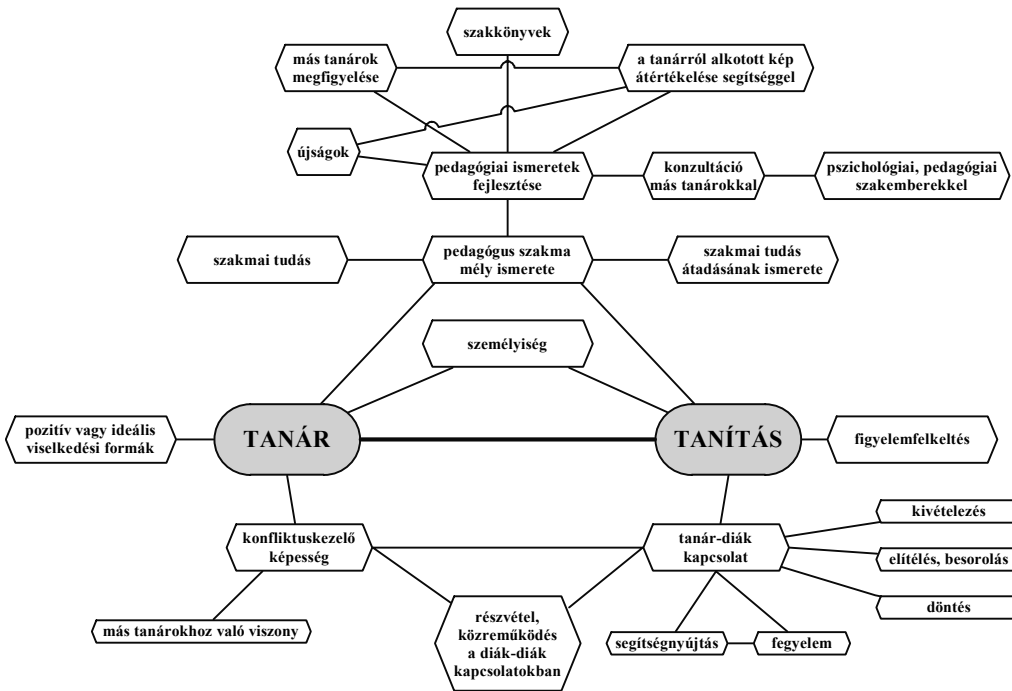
szakkönyvek

más tanárok megfigyelése

a tanárról alkotott kép átértékelése segítséggel

újságok

pedagógiai ismeretek fejlesztése

konzultáció más tanárokkal

pszichológiai, pedagógiai szakemberekkel

szakmai tudás

pedagógus szakma mély ismerete

szakmai tudás átadásának ismerete

személyiség

pozitív vagy ideális viselkedési formák

TANÁR

TANÍTÁS

figyelemfelkeltés

kivételezés

konfliktuskezelő képesség

tanár-diák kapcsolat

elítélés, besorolás

döntés

részvétel, közreműködés a diák-diák kapcsolatokban

más tanárokhoz való viszony

segítségnyújtás

fegyelem